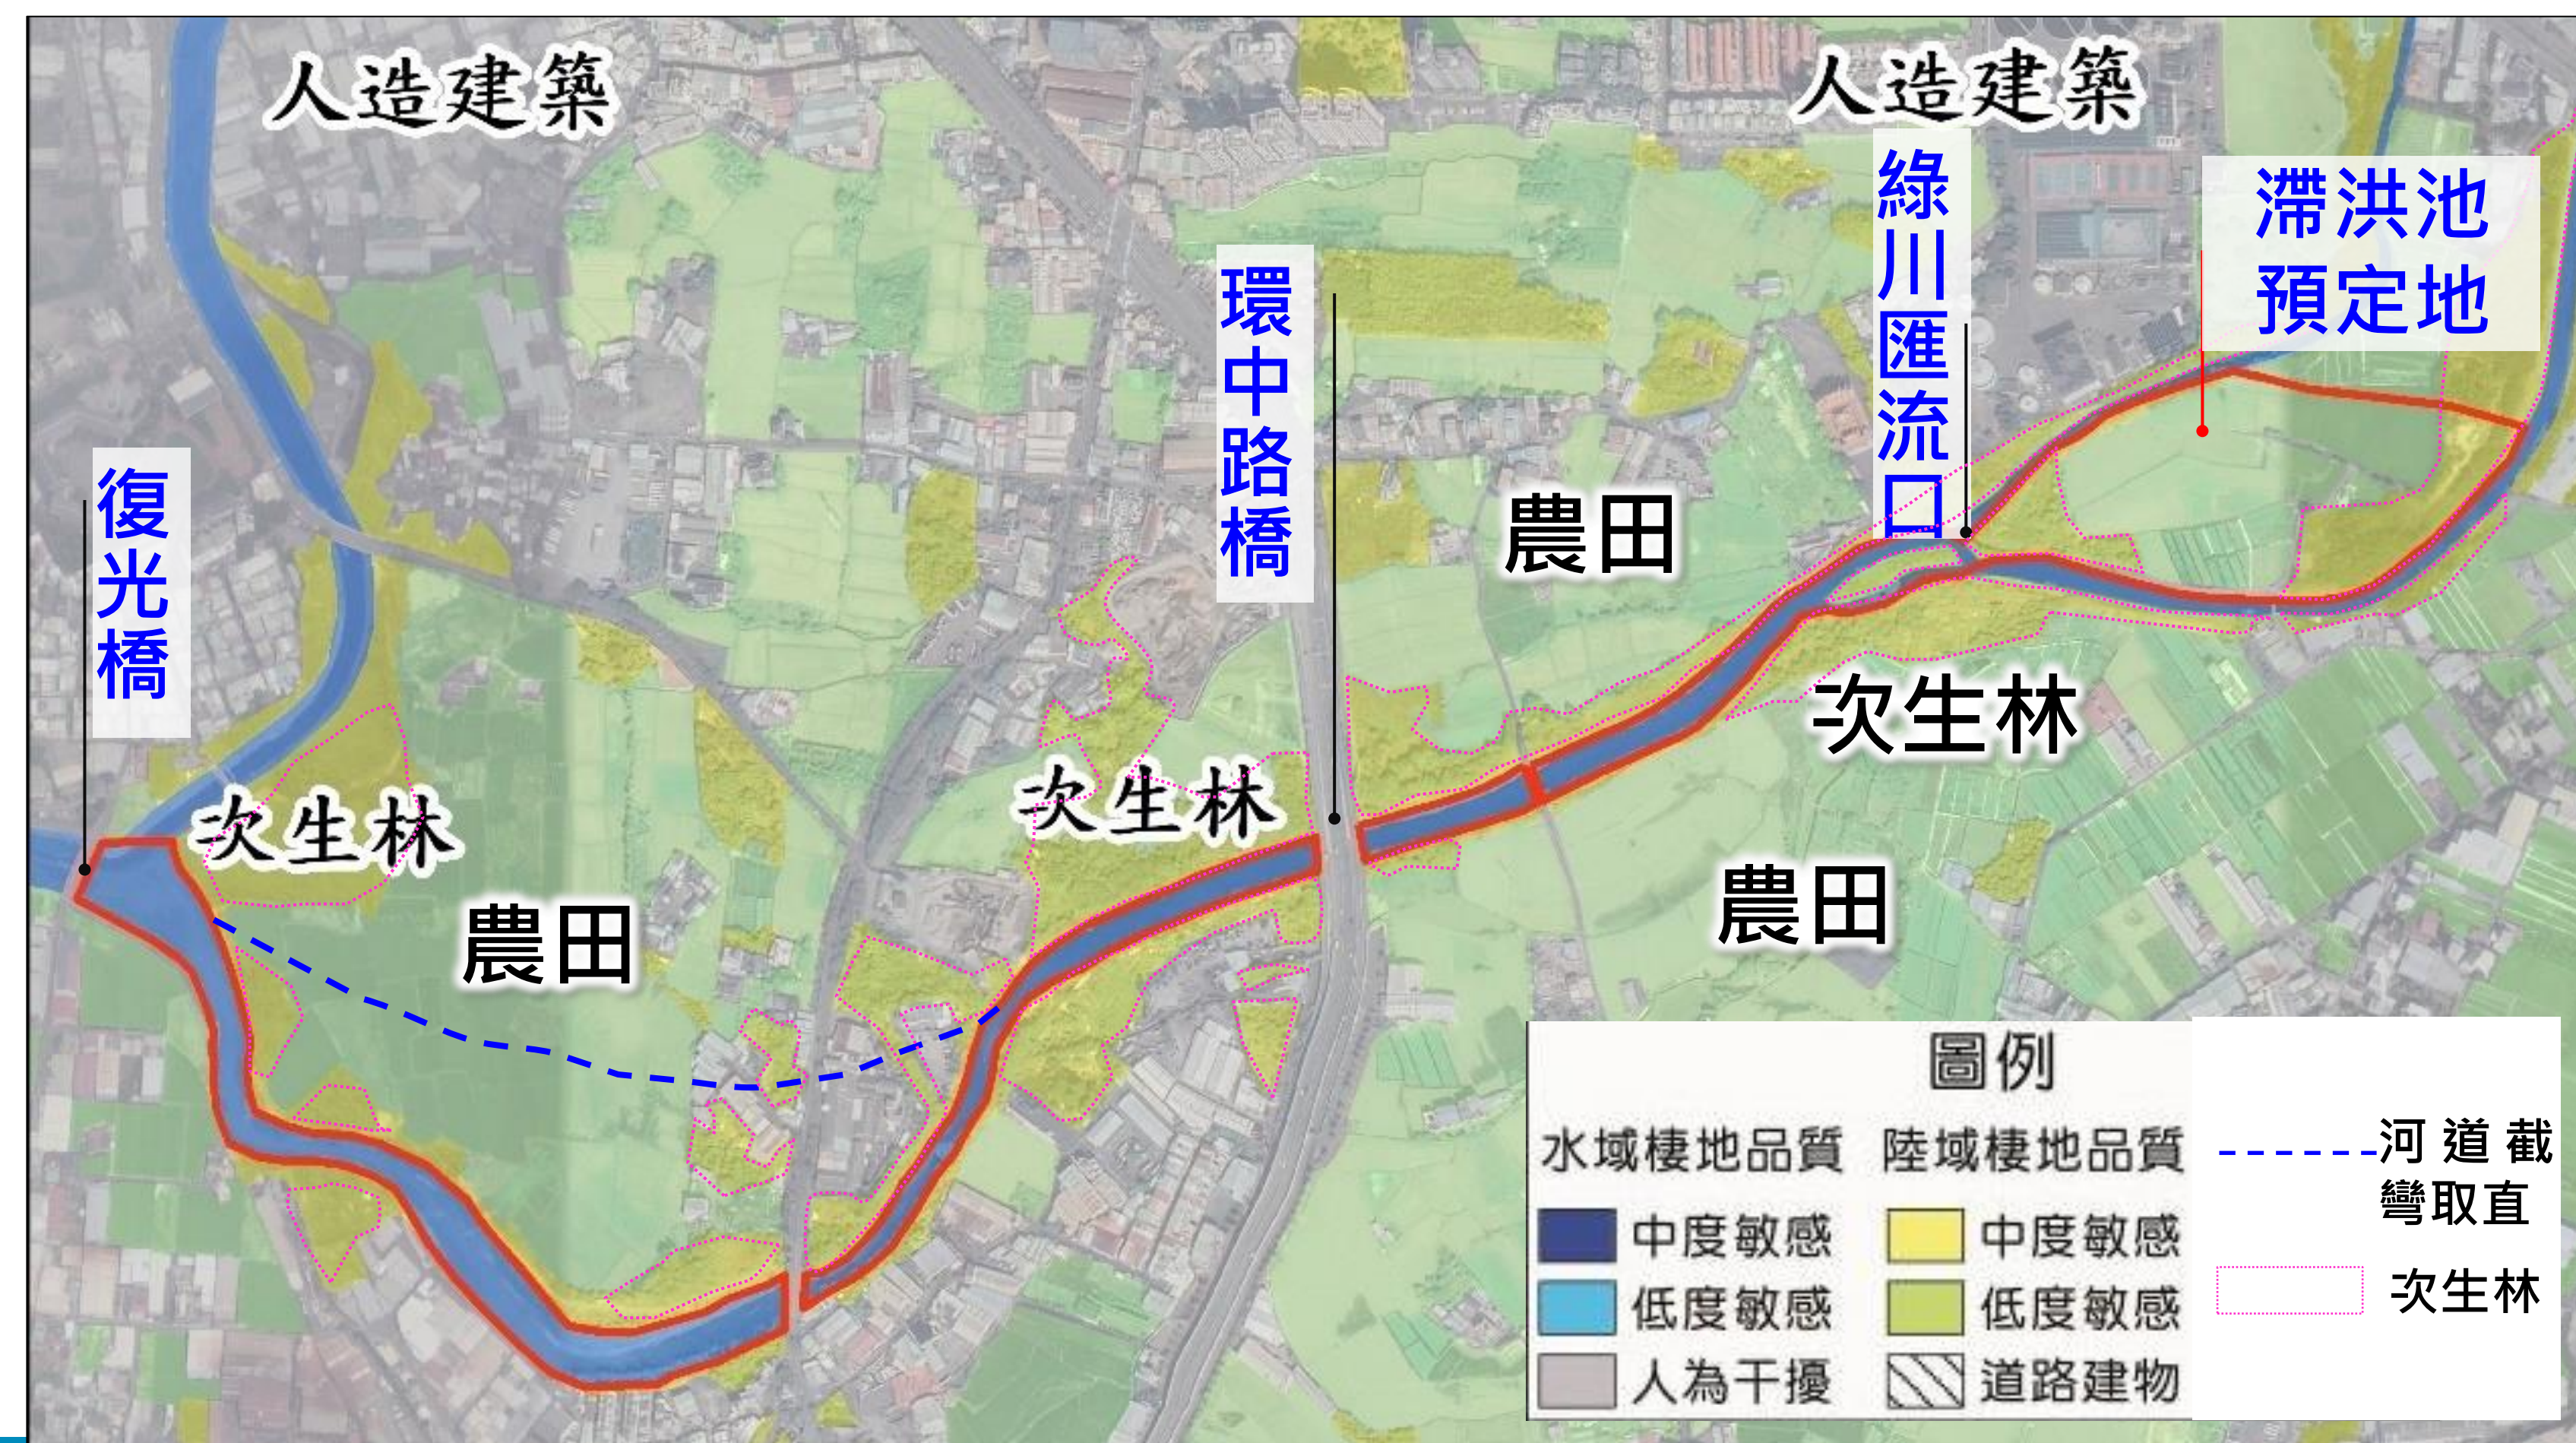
人造建築

人造建築

綠川匯流口

滯洪池預定地

環中路橋

復光橋

農田

次生林

次生林

次生林

農田

農田

圖例

水域棲地品質

中度敏感

低度敏感

人為干擾

陸域棲地品質

中度敏感

低度敏感

道路建物

河道截彎取直

次生林